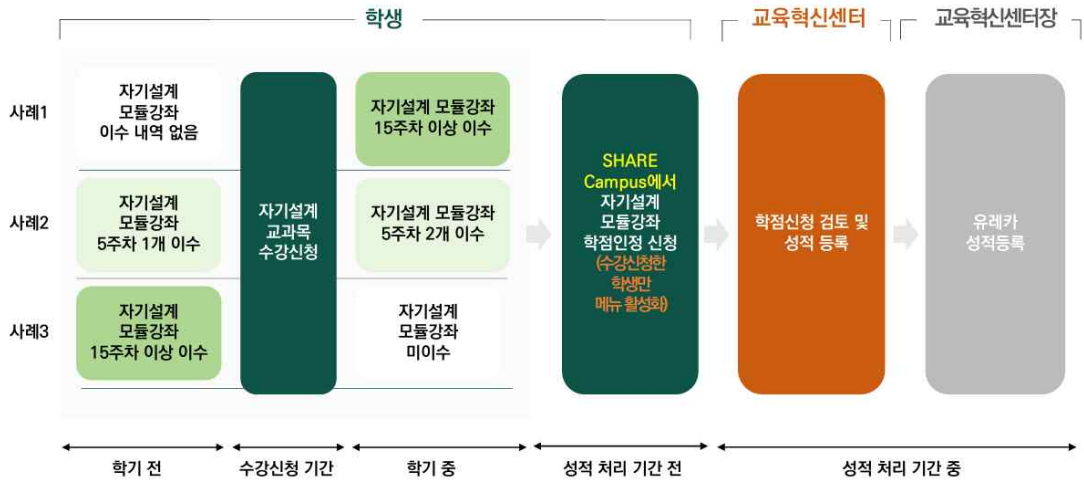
학생

교육혁신센터

교육혁신센터장

사례1

자기설계 모듈강좌 이수 내역 없음

사례2

자기설계 모듈강좌 5주차 1개 이수

사례3

자기설계 모듈강좌 15주차 이상 이수

자기설계 교과목 수강신청

자기설계 모듈강좌 15주차 이상 이수

자기설계 모듈강좌 5주차 2개 이수

자기설계 모듈강좌 미이수

SHARE Campus에서 자기설계 모듈강좌 학점인정 신청 (수강신청한 학생만 메뉴 활성화)

학점신청 검토 및 성적 등록

유레카 성적등록

학기 전

수강신청 기간

학기 중

성적 처리 기간 전

성적 처리 기간 중